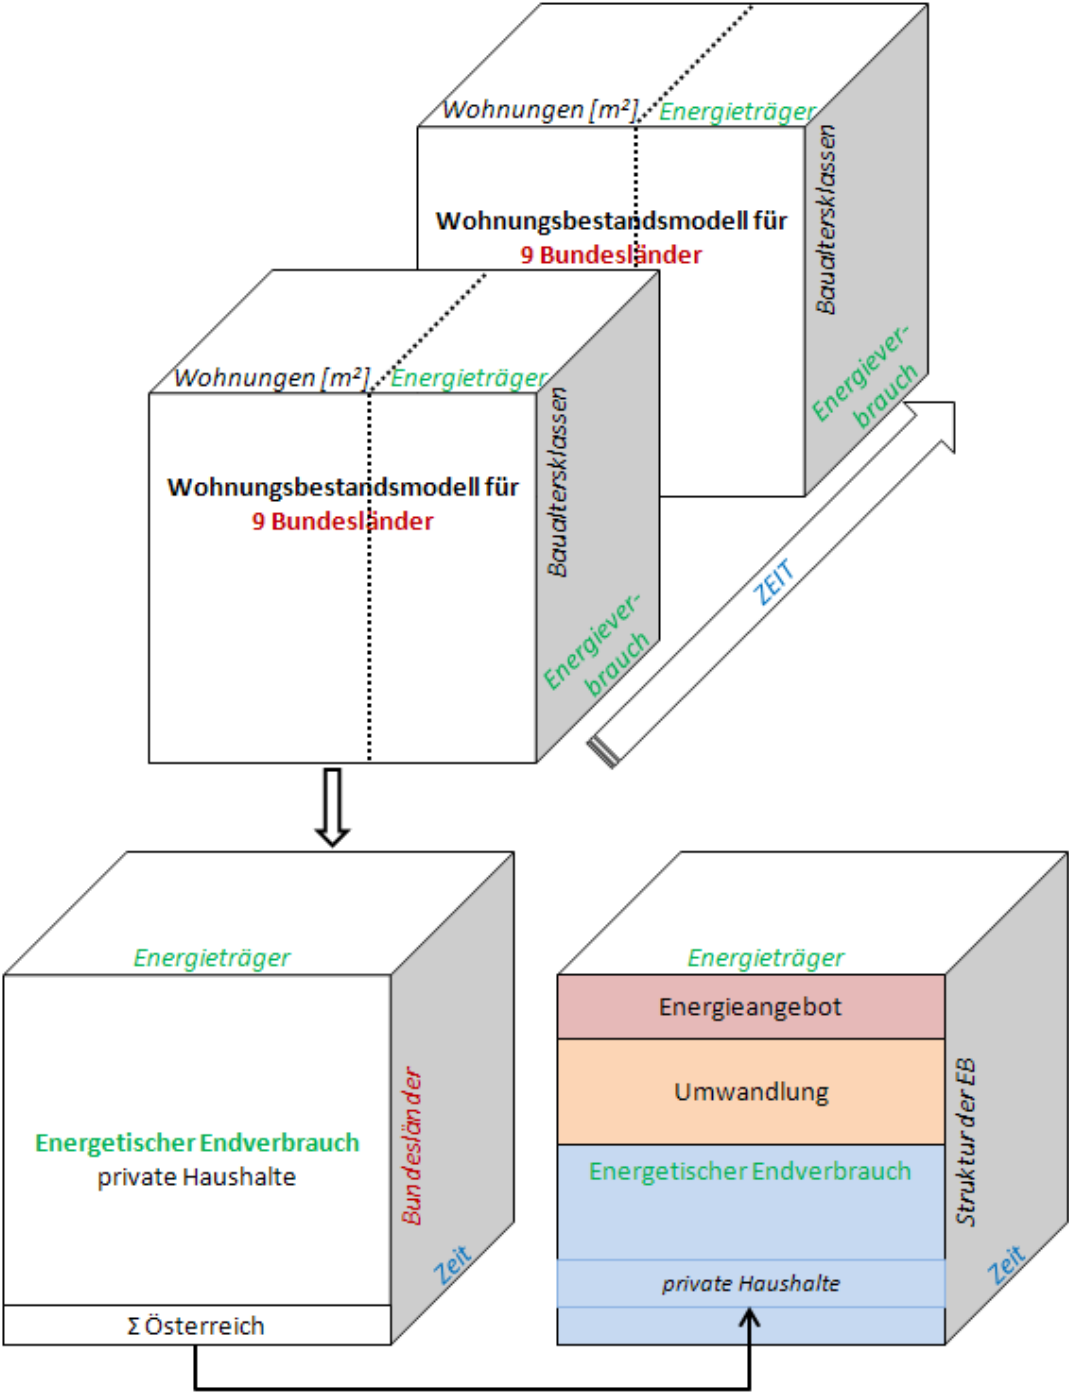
Wohnungen [m²] Energieträger

Wohnungsbestandsmodell für
9 Bundesländer

Baualtersklassen

Energieverbrauch

Wohnungen [m²] Energieträger

Wohnungsbestandsmodell für
9 Bundesländer

Baualtersklassen

Energieverbrauch

ZEIT

Energieträger

Energetischer Endverbrauch
private Haushalte

Bundesländer

Zeit

Σ Österreich

Energieträger

Energieangebot

Umwandlung

Energetischer Endverbrauch

private Haushalte

Struktur der EB

Zeit